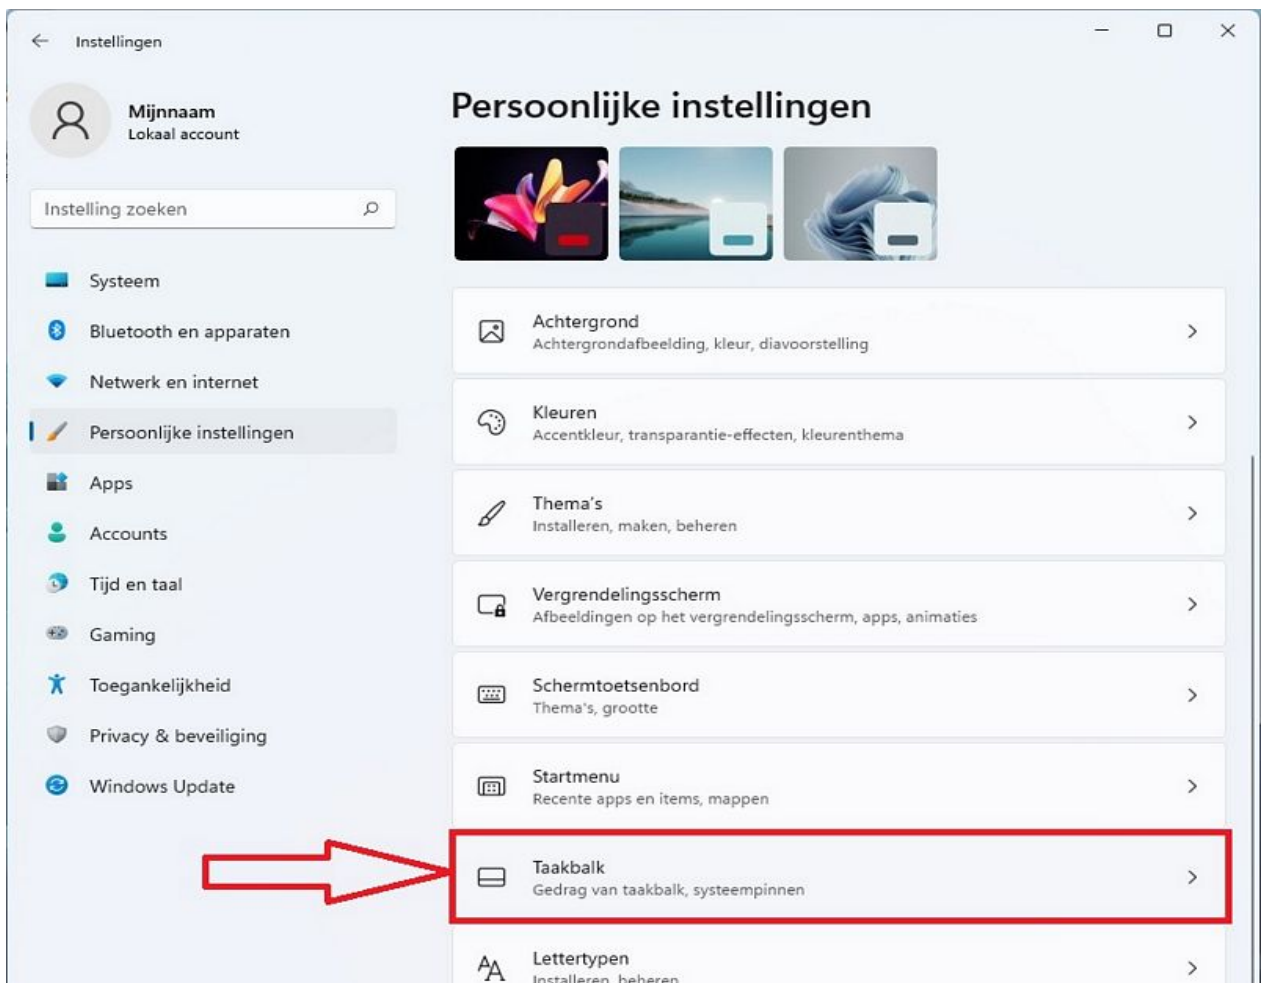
Instellingen

Mijnnaam
Lokaal account

Instelling zoeken

Systeem
Bluetooth en apparaten
Netwerk en internet
Persoonlijke instellingen
Apps
Accounts
Tijd en taal
Gaming
Toegankelijkheid
Privacy & beveiliging
Windows Update

Persoonlijke instellingen

Achtergrond
Achtergrondafbeelding, kleur, diavoorstelling

Kleuren
Accentkleur, transparantie-effecten, kleurenthema

Thema's
Installeren, maken, beheren

Vergrendelingsscherm
Afbeeldingen op het vergrendelingsscherm, apps, animaties

Schermtoetsenbord
Thema's, grootte

Startmenu
Recente apps en items, mappen

Taakbalk
Gedrag van taakbalk, systeempinnen

Lettertypen
Installeren, beheren